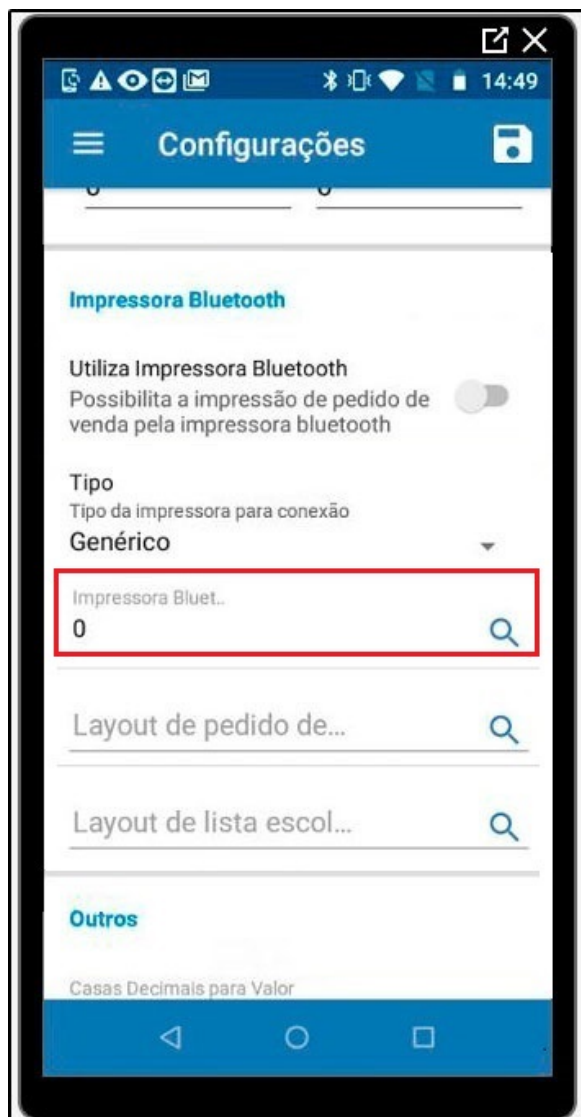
14:49

Configurações

Impressora Bluetooth

Utiliza Impressora Bluetooth
Possibilita a impressão de pedido de venda pela impressora bluetooth

Tipo
Tipo da impressora para conexão
Genérico

Impressora Bluet..
0

Layout de pedido de...

Layout de lista escol...

Outros

Casas Decimais para Valor